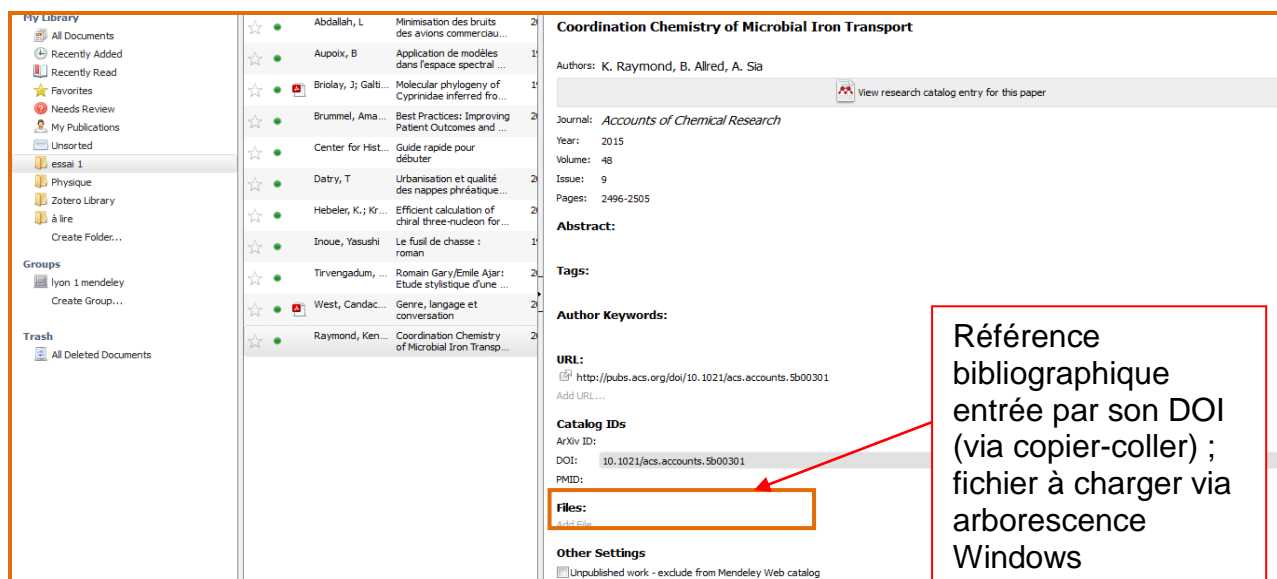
My Library
All Documents
Recently Added
Recently Read
Favorites
Needs Review
My Publications
Unsorted
essai 1
Physique
Zotero Library
à lire
Create Folder...

Groups
lyon 1 mendeley
Create Group...

Trash
All Deleted Documents

| Author | Title |
|---|---|
| Abdallah, L | Minimisation des bruits des avions commerciau... |
| Aupoix, B | Application de modèles dans l'espace spectral ... |
| Briolay, J; Galti... | Molecular phylogeny of Cyprinidae inferred fro... |
| Brummel, Ama... | Best Practices: Improving Patient Outcomes and ... |
| Center for Hist... | Guide rapide pour débuter |
| Datry, T | Urbanisation et qualité des nappes phréatique... |
| Hebeler, K.; Kr... | Efficient calculation of chiral three-nucleon for... |
| Inoue, Yasushi | Le fusil de chasse : roman |
| Tirvengadum, ... | Romain Gary/Emile Ajar: Etude stylistique d'une ... |
| West, Candac... | Genre, langage et conversation |
| Raymond, Ken... | Coordination Chemistry of Microbial Iron Transp... |

Coordination Chemistry of Microbial Iron Transport

Authors: K. Raymond, B. Allred, A. Sia

View research catalog entry for this paper

Journal: Accounts of Chemical Research
Year: 2015
Volume: 48
Issue: 9
Pages: 2496-2505

Abstract:

Tags:

Author Keywords:

URL:
http://pubs.acs.org/doi/10.1021/acs.accounts.5b00301
Add URL...

Catalog IDs
ArXiv ID:
DOI: 10.1021/acs.accounts.5b00301
PMID:

Files:
Add File

Other Settings
Unpublished work - exclude from Mendeley Web catalog

Référence bibliographique entrée par son DOI (via copier-coller) ; fichier à charger via arborescence Windows